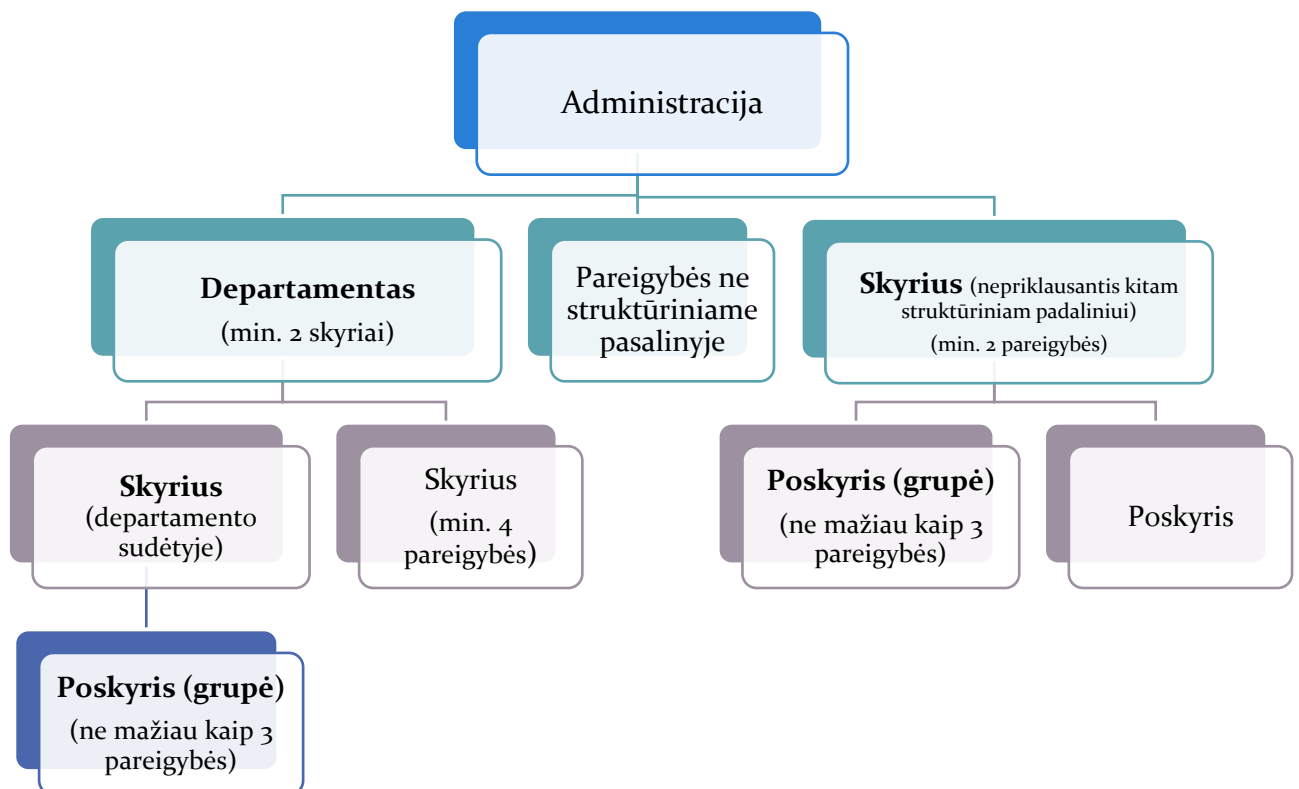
Administracija

**Departamentas** (min. 2 skyriai)

Pareigybės ne struktūriniame pasalinyje

**Skyrius** (nepriklausantis kitam struktūriniam padaliniui) (min. 2 pareigybės)

**Skyrius** (departamento sudėtyje)

Skyrius (min. 4 pareigybės)

**Poskyris (grupė)** (ne mažiau kaip 3 pareigybės)

Poskyris

**Poskyris (grupė)** (ne mažiau kaip 3 pareigybės)